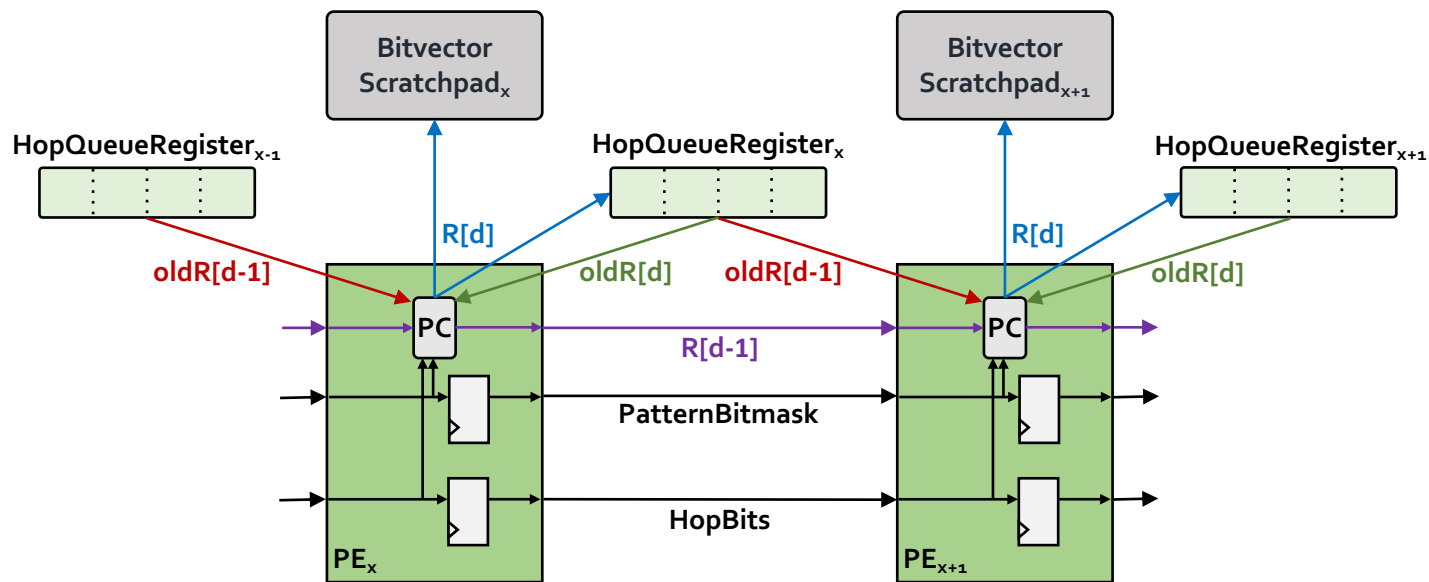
Bitvector Scratchpad$_{x}$

Bitvector Scratchpad$_{x+1}$

HopQueueRegister$_{x-1}$

HopQueueRegister$_{x}$

HopQueueRegister$_{x+1}$

R[d]

R[d]

oldR[d-1]

oldR[d]

oldR[d-1]

oldR[d]

PC

PC

R[d-1]

PatternBitmask

HopBits

PE$_{x}$

PE$_{x+1}$